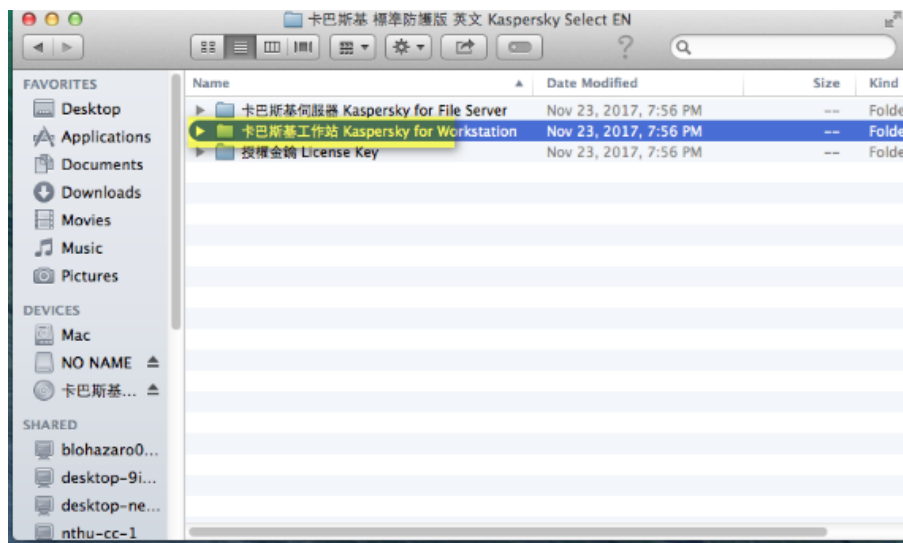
卡巴斯基 標準防護版 英文 Kaspersky Select EN

FAVORITES
Desktop
Applications
Documents
Downloads
Movies
Music
Pictures

DEVICES
Mac
NO NAME
卡巴斯基...

SHARED
blohazaro0...
desktop-9i...
desktop-ne...
nthu-cc-1

| Name | Date Modified | Size | Kind |
|---|---|---|---|
| 卡巴斯基伺服器 Kaspersky for File Server | Nov 23, 2017, 7:56 PM | -- | Folde |
| 卡巴斯基工作站 Kaspersky for Workstation | Nov 23, 2017, 7:56 PM | -- | Folde |
| 授權金鑰 License Key | Nov 23, 2017, 7:56 PM | -- | Folde |